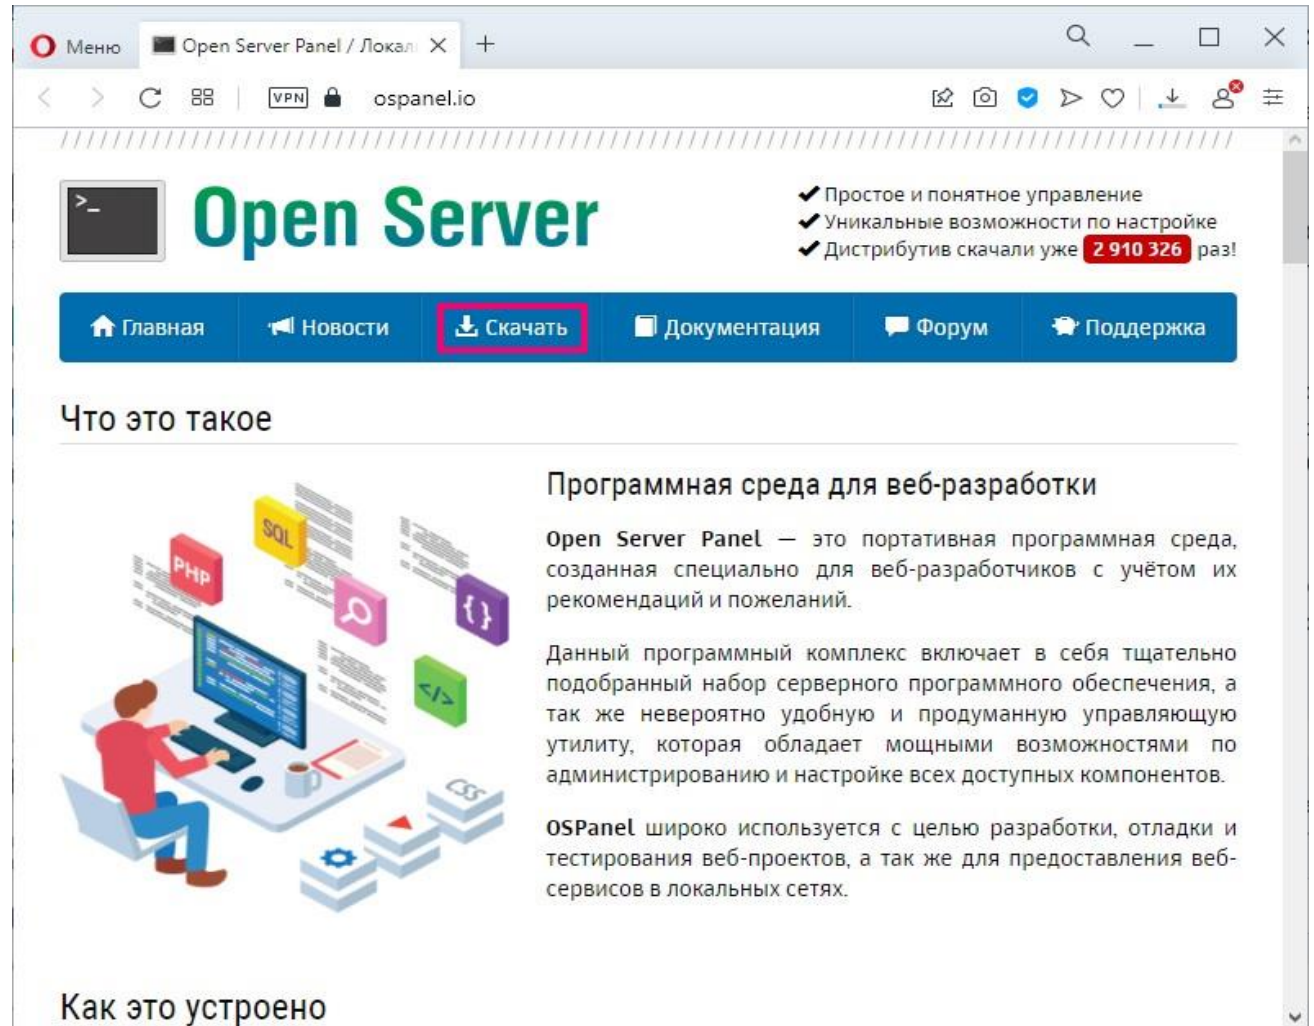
Меню Open Server Panel / Локал

VPN ospanel.io

>_ Open Server

✔ Простое и понятное управление
✔ Уникальные возможности по настройке
✔ Дистрибутив скачали уже 2 910 326 раз!

Главная Новости Скачать Документация Форум Поддержка

Что это такое

SQL PHP {} </> CSS

Программная среда для веб-разработки

**Open Server Panel** — это портативная программная среда, созданная специально для веб-разработчиков с учётом их рекомендаций и пожеланий.

Данный программный комплекс включает в себя тщательно подобранный набор серверного программного обеспечения, а так же невероятно удобную и продуманную управляющую утилиту, которая обладает мощными возможностями по администрированию и настройке всех доступных компонентов.

**OSPanel** широко используется с целью разработки, отладки и тестирования веб-проектов, а так же для предоставления веб-сервисов в локальных сетях.

Как это устроено